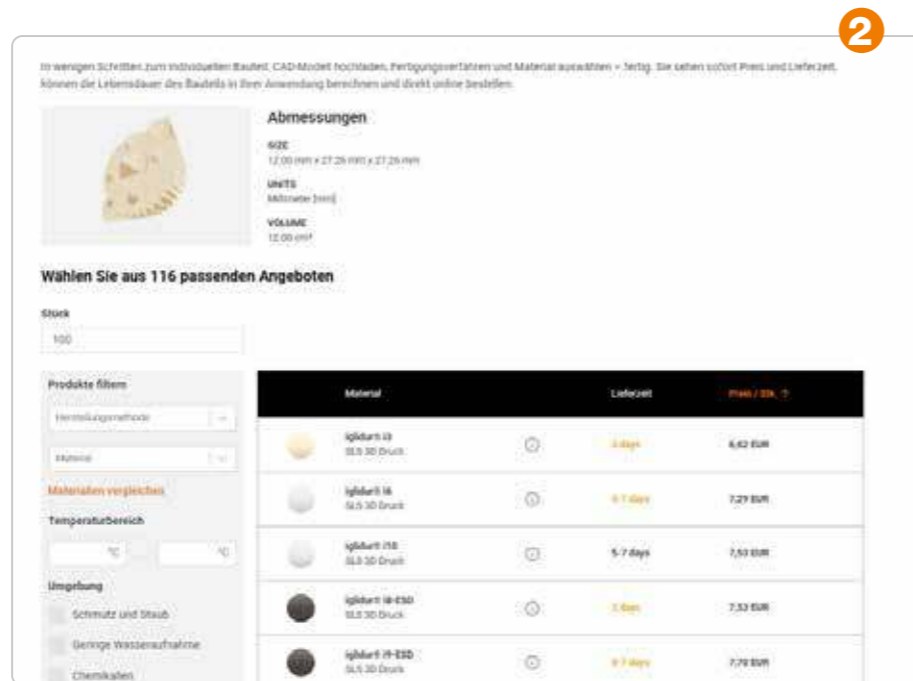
2

In wenigen Schritten zum individuellen Bauteil. CAD-Modell hochladen, Fertigungsverfahren und Material auswählen = fertig. Sie sehen sofort Preis und Lieferzeit, können die Lebensdauer des Bauteils in Ihrer Anwendung berechnen und direkt online bestellen.

Abmessungen

SIZE
12.00 mm x 27.26 mm x 27.26 mm

UNITS
Millimeter [mm]

VOLUME
12.00 cm³

Wählen Sie aus 116 passenden Angeboten

Stück
100

Produkte filtern
Herstellungsmethode
Material
Materialien vergleichen
Temperaturbereich
°C
°C
Umgebung
Schmutz und Staub
Geringe Wasseraufnahme
Chemikalien

| | Material | | Lieferzeit | Preis / Stk. ? |
|---|---|---|---|---|
| | iglidur® i3 SLS 3D Druck | | 3 days | 6,42 EUR |
| | iglidur® i6 SLS 3D Druck | | 5-7 days | 7,29 EUR |
| | iglidur® i10 SLS 3D Druck | | 5-7 days | 7,53 EUR |
| | iglidur® i8-ESD SLS 3D Druck | | 3 days | 7,53 EUR |
| | iglidur® i9-ESD SLS 3D Druck | | 5-7 days | 7,70 EUR |